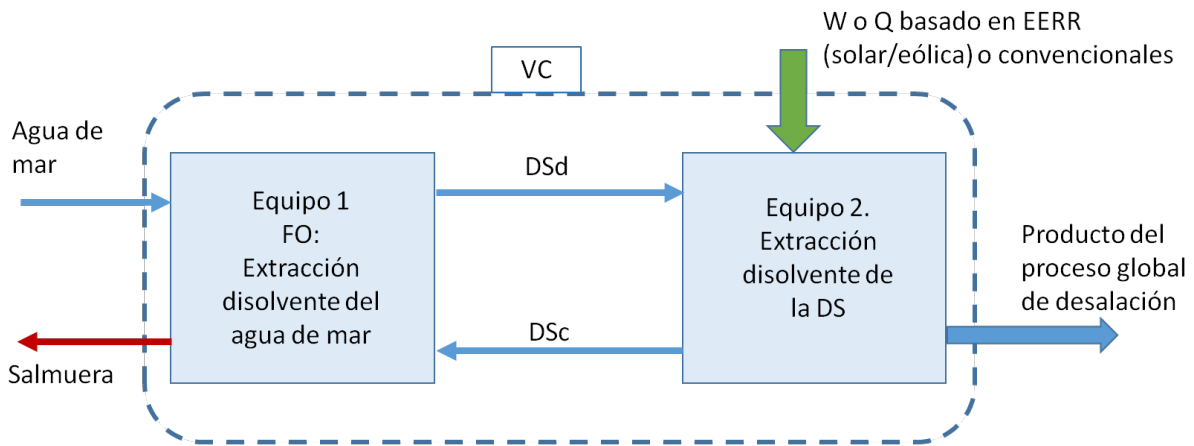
W o Q basado en EERR (solar/eólica) o convencionales

VC

Agua de mar

Equipo 1
FO:
Extracción disolvente del agua de mar

DSd

Equipo 2.
Extracción disolvente de la DS

Producto del proceso global de desalación

DSc

Salmuera